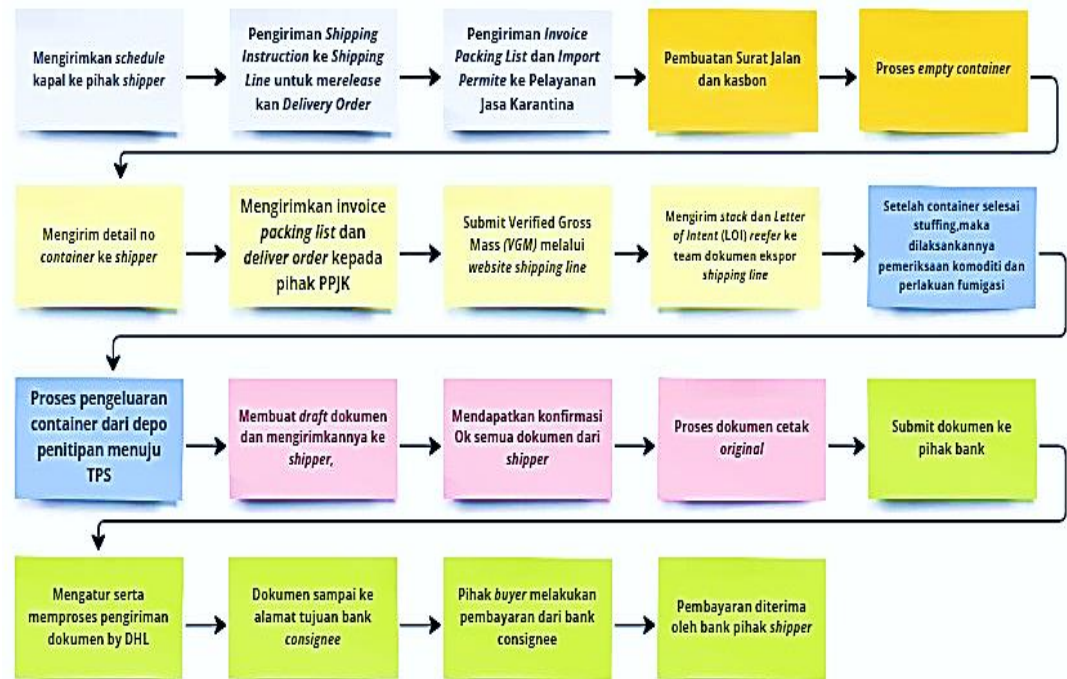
Mengirimkan schedule kapal ke pihak shipper

Pengiriman Shipping Instruction ke Shipping Line untuk merelease kan Delivery Order

Pengiriman Invoice Packing List dan Import Permite ke Pelayanan Jasa Karantina

Pembuatan Surat Jalan dan kasbon

Proses empty container

Mengirim detail no container ke shipper

Mengirimkan invoice packing list dan deliver order kepada pihak PPJK

Submit Verified Gross Mass (VGM) melalui website shipping line

Mengirim stack dan Letter of Intent (LOI) reefer ke team dokumen ekspor shipping line

Setelah container selesai stuffing,maka dilaksankannya pemeriksaan komoditi dan perlakuan fumigasi

Proses pengeluaran container dari depo penitipan menuju TPS

Membuat draft dokumen dan mengirimkannya ke shipper,

Mendapatkan konfirmasi Ok semua dokumen dari shipper

Proses dokumen cetak original

Submit dokumen ke pihak bank

Mengatur serta memproses pengiriman dokumen by DHL

Dokumen sampai ke alamat tujuan bank consignee

Pihak buyer melakukan pembayaran dari bank consignee

Pembayaran diterima oleh bank pihak shipper